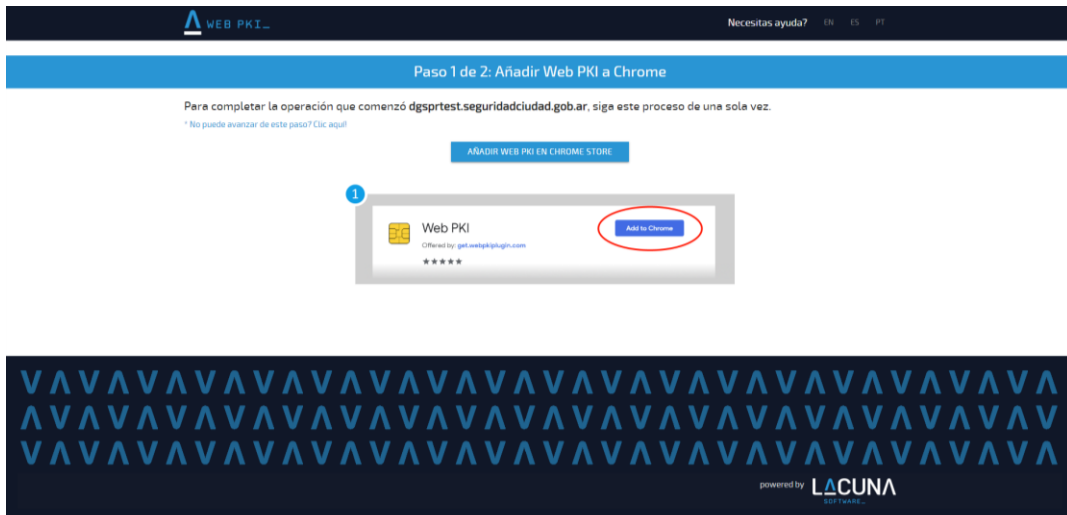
WEB PKI_

Necesitas ayuda? EN ES PT

Paso 1 de 2: Añadir Web PKI a Chrome

Para completar la operación que comenzó **dgsprtest.seguridadciudad.gob.ar**, siga este proceso de una sola vez.

* No puede avanzar de este paso? Clic aquí!

AÑADIR WEB PKI EN CHROME STORE

1

Web PKI

Offered by: get.webpkiplugin.com

★★★★★

Add to Chrome

powered by LACUNA SOFTWARE_